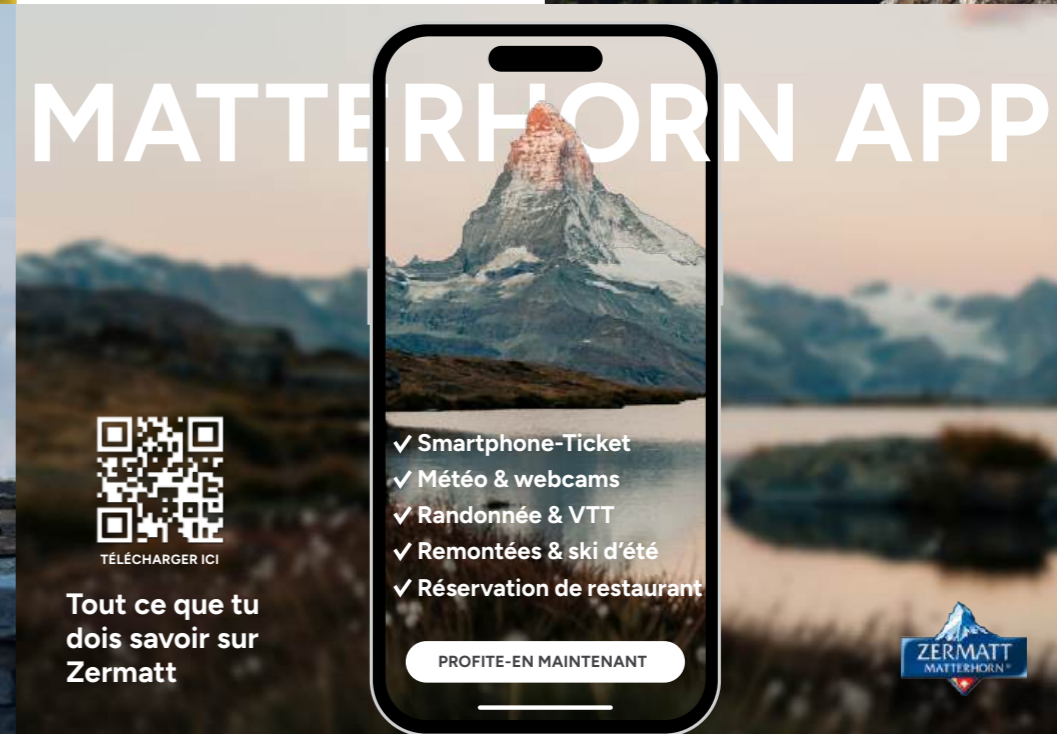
MATTERHORN APP

TÉLÉCHARGER ICI

Tout ce que tu dois savoir sur Zermatt

✓ Smartphone-Ticket
✓ Météo & webcams
✓ Randonnée & VTT
✓ Remontées & ski d'été
✓ Réservation de restaurant

PROFITE-EN MAINTENANT

ZERMATT MATTERHORN